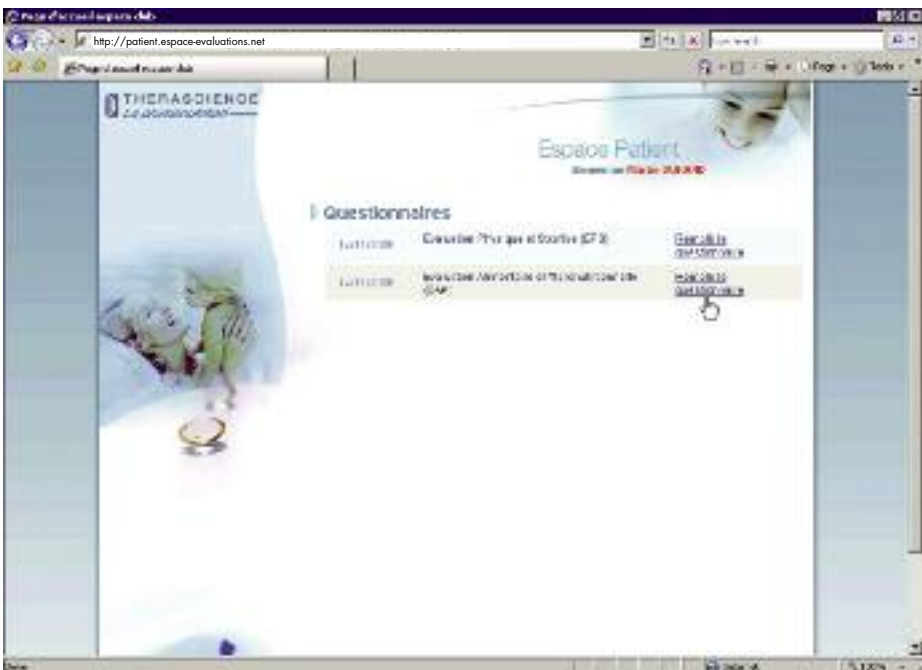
Page d'accueil espace club

http://patient.espace-evaluations.net

Page d'accueil espace club

THERAGSCIENCE
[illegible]

Espace Patient
Bienvenue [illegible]

Questionnaires

| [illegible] | Evaluation Physique et Sportive (EPS) | Remplir le questionnaire |
| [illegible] | Evaluation Alimentaire et Nutritionnelle (EAN) | Remplir le questionnaire |